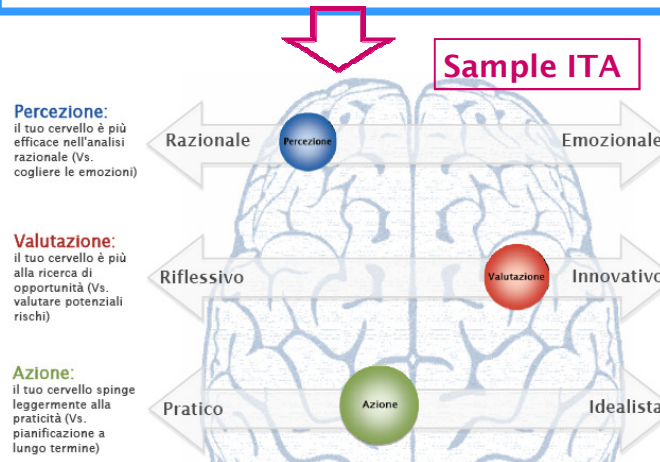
Sample ITA

Percezione:
il tuo cervello è più efficace nell'analisi razionale (Vs. cogliere le emozioni)

Razionale

Percezione

Emozionale

Valutazione:
il tuo cervello è più alla ricerca di opportunità (Vs. valutare potenziali rischi)

Riflessivo

Valutazione

Innovativo

Azione:
il tuo cervello spinge leggermente alla praticità (Vs. pianificazione a lungo termine)

Pratico

Azione

Idealista